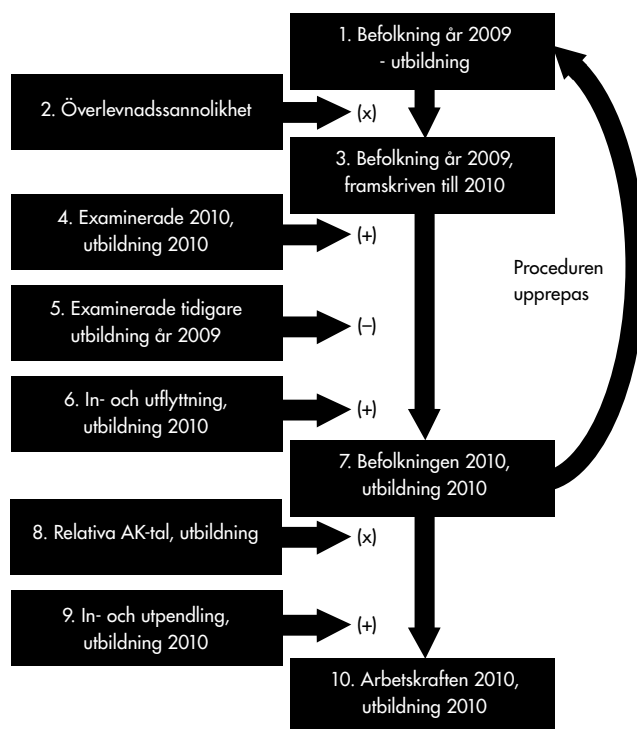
1. Befolkning år 2009 - utbildning

2. Överlevnadssannolikhet

(x)

3. Befolkning år 2009, framskriven till 2010

4. Examinerade 2010, utbildning 2010

(+)

Proceduren upprepas

5. Examinerade tidigare utbildning år 2009

(–)

6. In- och utflyttning, utbildning 2010

(+)

7. Befolkningen 2010, utbildning 2010

8. Relativa AK-tal, utbildning

(x)

9. In- och utpendling, utbildning 2010

(+)

10. Arbetskraften 2010, utbildning 2010